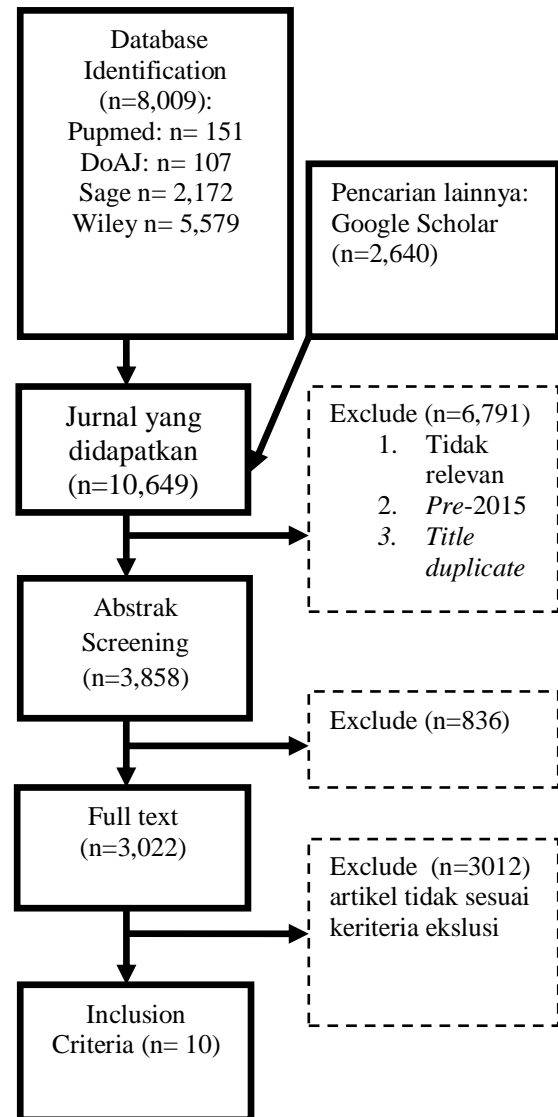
Database Identification (n=8,009):
Pupmed: n= 151
DoAJ: n= 107
Sage n= 2,172
Wiley n= 5,579

Pencarian lainnya: Google Scholar (n=2,640)

Jurnal yang didapatkan (n=10,649)

Exclude (n=6,791)
1. Tidak relevan
2. *Pre*-2015
*3. Title duplicate*

Abstrak Screening (n=3,858)

Exclude (n=836)

Full text (n=3,022)

Exclude (n=3012) artikel tidak sesuai keriteria ekslusi

Inclusion Criteria (n= 10)